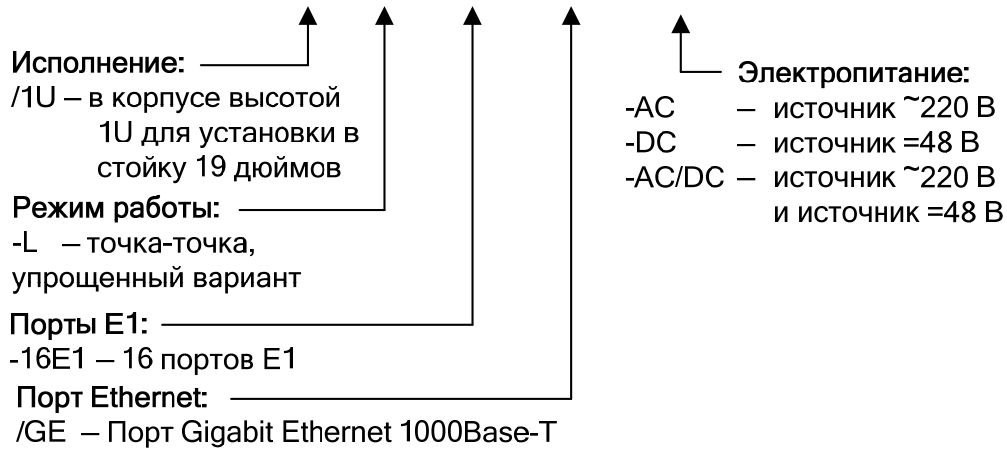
Исполнение:
/1U – в корпусе высотой 1U для установки в стойку 19 дюймов

Режим работы:
-L – точка-точка, упрощенный вариант

Порты E1:
-16E1 – 16 портов E1

Порт Ethernet:
/GE – Порт Gigabit Ethernet 1000Base-T

Электропитание:
-AC – источник ~220 В
-DC – источник =48 В
-AC/DC – источник ~220 В и источник =48 В